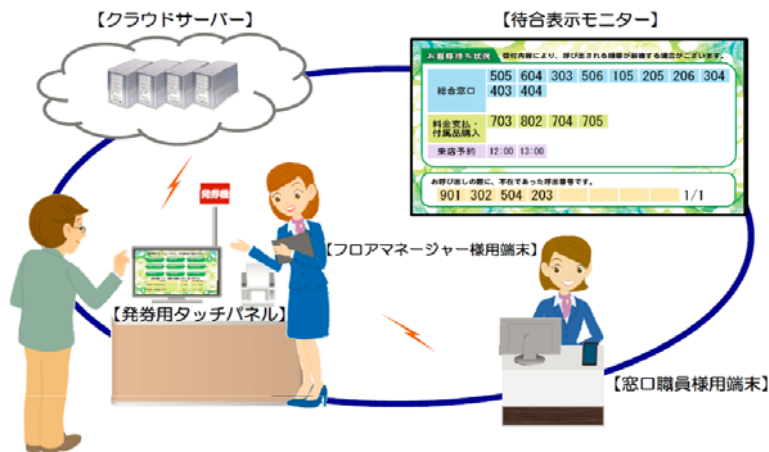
【クラウドサーバー】

【待合表示モニター】

お客様待ち状況 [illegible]

| 総合窓口 | 505 604 303 506 105 205 206 304 403 404 |
|---|---|
| 料金支払・付属品購入 | 703 802 704 705 |
| 来店予約 | 12:00 13:00 |

お呼び出しの際に、不在であった呼出番号です。

901 302 504 203 1/1

発券機

【フロアマネージャー様用端末】

【発券用タッチパネル】

【窓口職員様用端末】